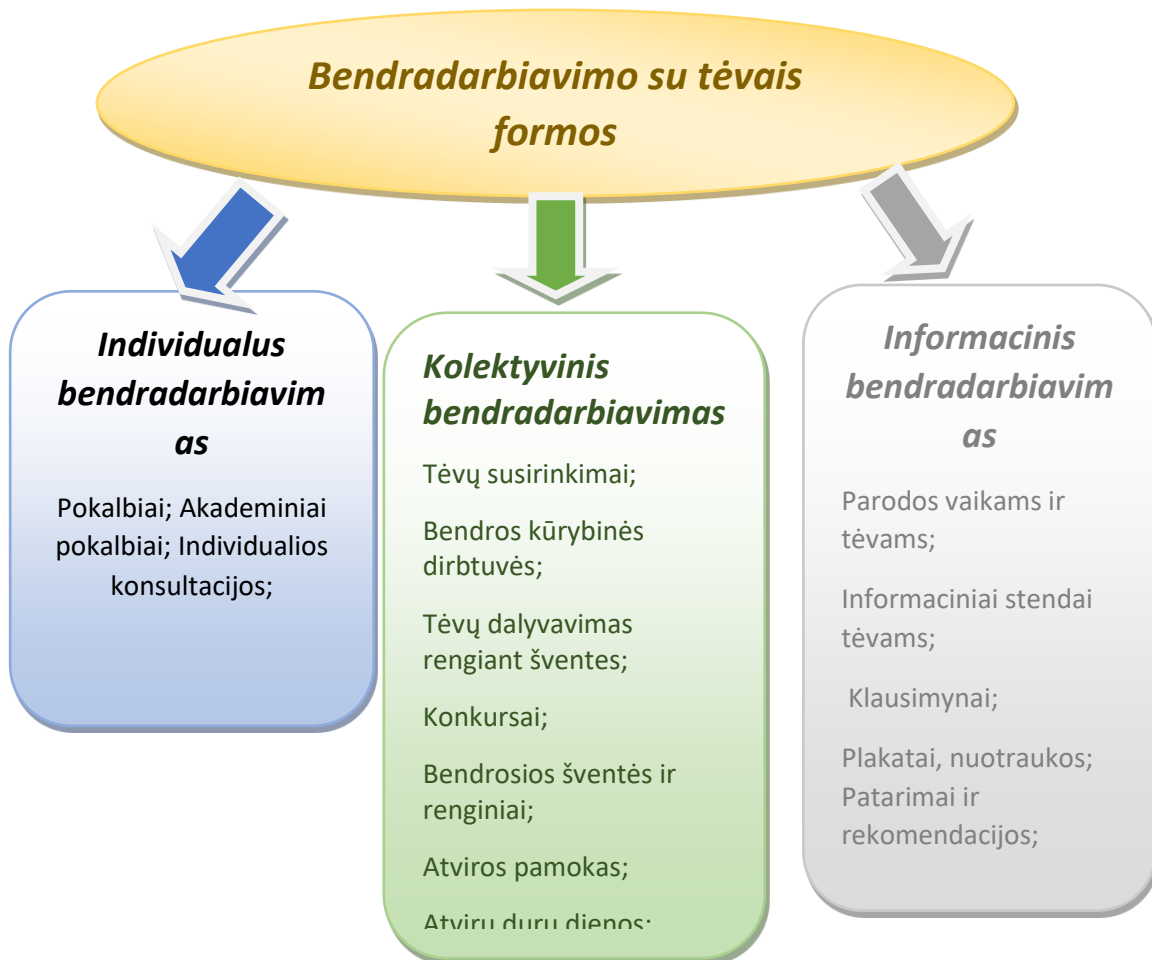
Bendradarbiavimo su tėvais formos

Individualus bendradarbiavimas

Pokalbiai; Akademiniai pokalbiai; Individualios konsultacijos;

Kolektyvinis bendradarbiavimas

Tėvų susirinkimai;

Bendros kūrybinės dirbtuvės;

Tėvų dalyvavimas rengiant šventes;

Konkursai;

Bendrosios šventės ir renginiai;

Atviros pamokas;

Atvirų durų dienos;

Informacinis bendradarbiavimas

Parodos vaikams ir tėvams;

Informaciniai stendai tėvams;

Klausimynai;

Plakatai, nuotraukos; Patarimai ir rekomendacijos;